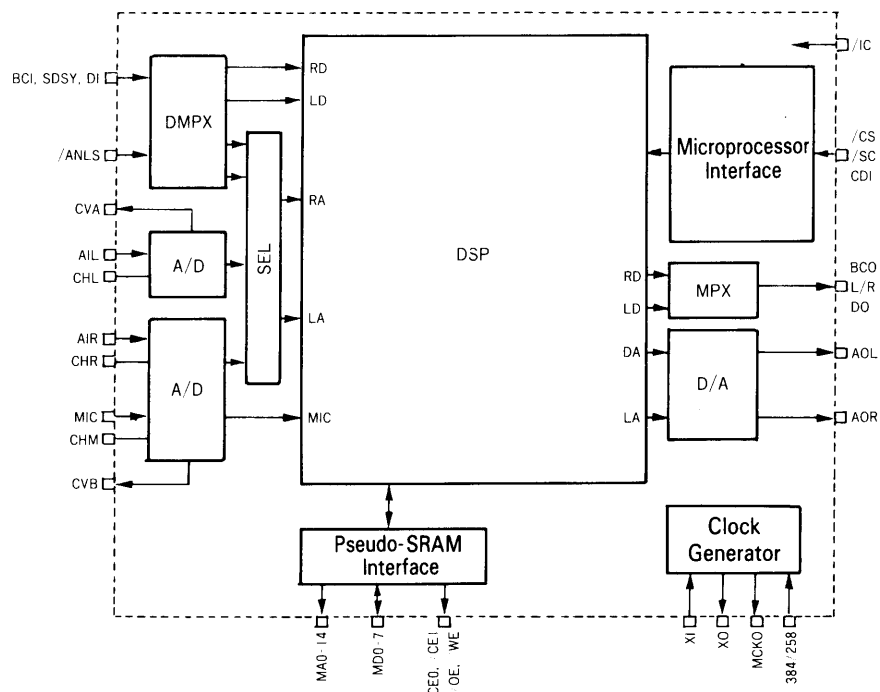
/IC

BCI, SDSY, DI

/ANLS

CVA

AIL

CHL

AIR

CHR

MIC

CHM

CVB

DMPX

A/D

SEL

A/D

RD

LD

RA

LA

MIC

DSP

RD

LD

DA

LA

Microprocessor Interface

/CS

/SC

CDI

MPX

BCO

L/R

DO

D/A

AOL

AOR

Pseudo-SRAM Interface

Clock Generator

MA0-14

MD0-7

CE0, CE1 /OE, WE

XI

XO

MCKO

384/258